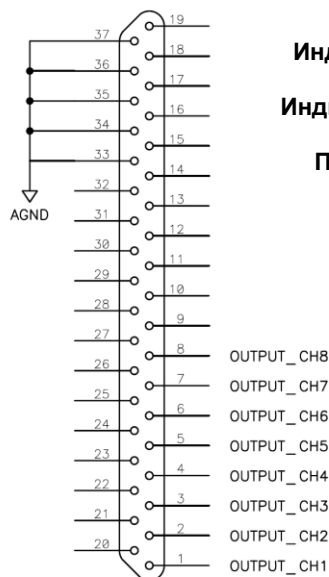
37
36
35
34
33
32
31
30
29
28
27
26
25
24
23
22
21
20
AGND
19
18
17
16
15
14
13
12
11
10
9
8 OUTPUT_CH8
7 OUTPUT_CH7
6 OUTPUT_CH6
5 OUTPUT_CH5
4 OUTPUT_CH4
3 OUTPUT_CH3
2 OUTPUT_CH2
1 OUTPUT_CH1
Инд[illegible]
Инд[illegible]
П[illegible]